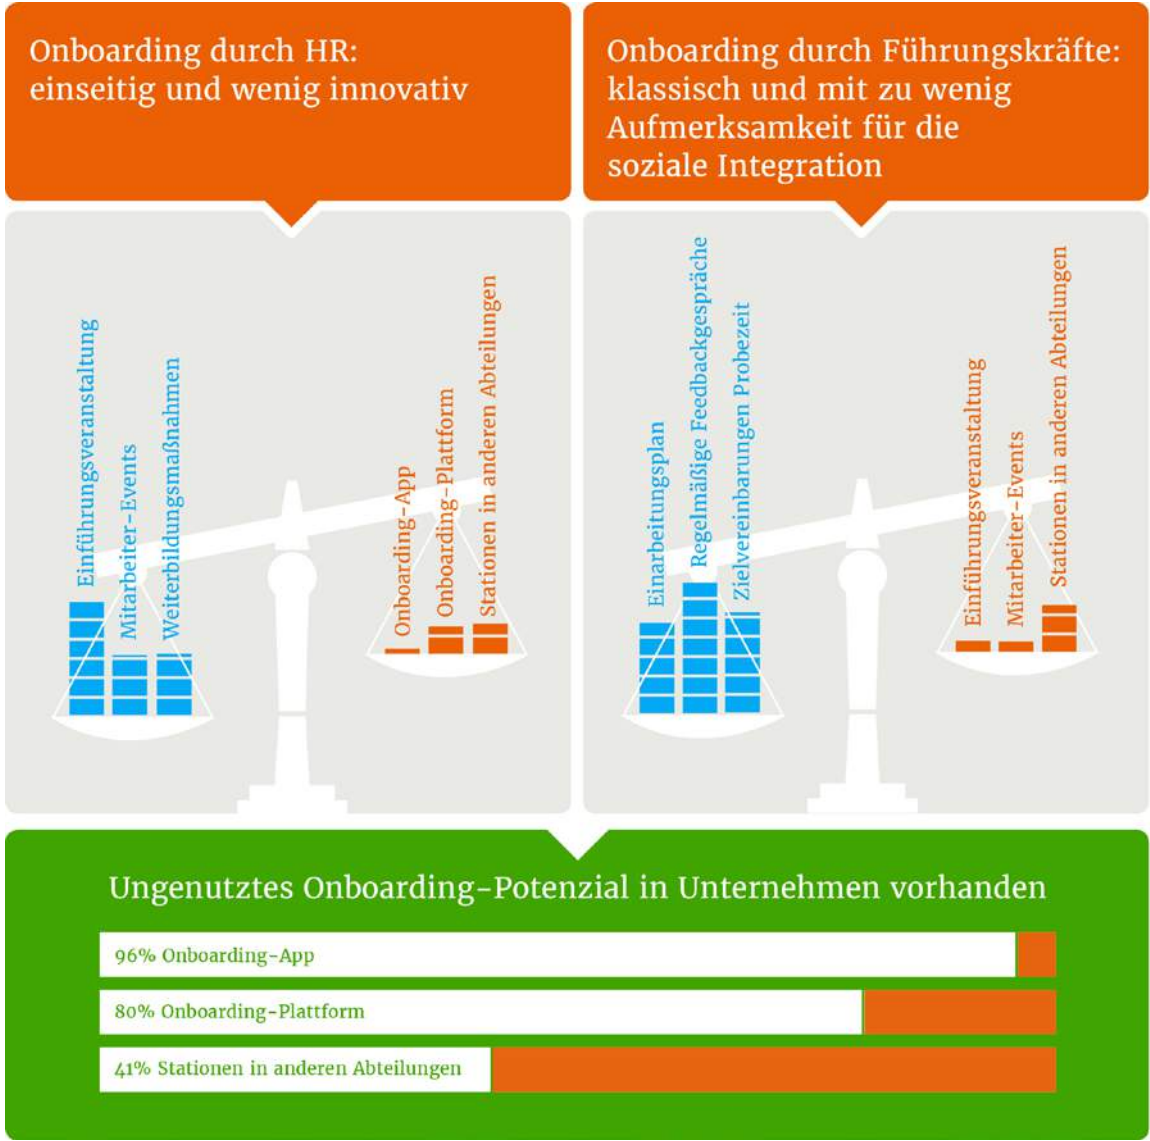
Onboarding durch HR:
einseitig und wenig innovativ

Einführungsveranstaltung
Mitarbeiter-Events
Weiterbildungsmaßnahmen
Onboarding-App
Onboarding-Plattform
Stationen in anderen Abteilungen

Onboarding durch Führungskräfte:
klassisch und mit zu wenig Aufmerksamkeit für die soziale Integration

Einarbeitungsplan
Regelmäßige Feedbackgespräche
Zielvereinbarungen Probezeit
Einführungsveranstaltung
Mitarbeiter-Events
Stationen in anderen Abteilungen

Ungenutztes Onboarding-Potenzial in Unternehmen vorhanden

96% Onboarding-App

80% Onboarding-Plattform

41% Stationen in anderen Abteilungen